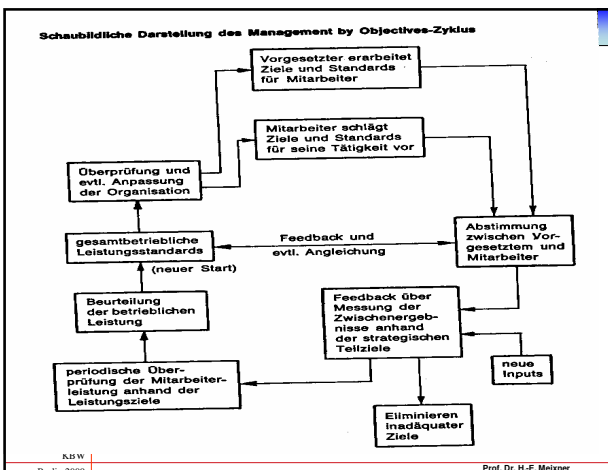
Schaubildliche Darstellung des Management by Objectives-Zyklus

Vorgesetzter erarbeitet Ziele und Standards für Mitarbeiter

Mitarbeiter schlägt Ziele und Standards für seine Tätigkeit vor

Überprüfung und evtl. Anpassung der Organisation

gesamtbetriebliche Leistungsstandards

(neuer Start)

Feedback und evtl. Angleichung

Abstimmung zwischen Vorgesetztem und Mitarbeiter

Beurteilung der betrieblichen Leistung

Feedback über Messung der Zwischenergebnisse anhand der strategischen Teilziele

neue Inputs

periodische Überprüfung der Mitarbeiterleistung anhand der Leistungsziele

Eliminieren inadäquater Ziele

KBW

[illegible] 2000

Prof. Dr. H.-F. Meixner